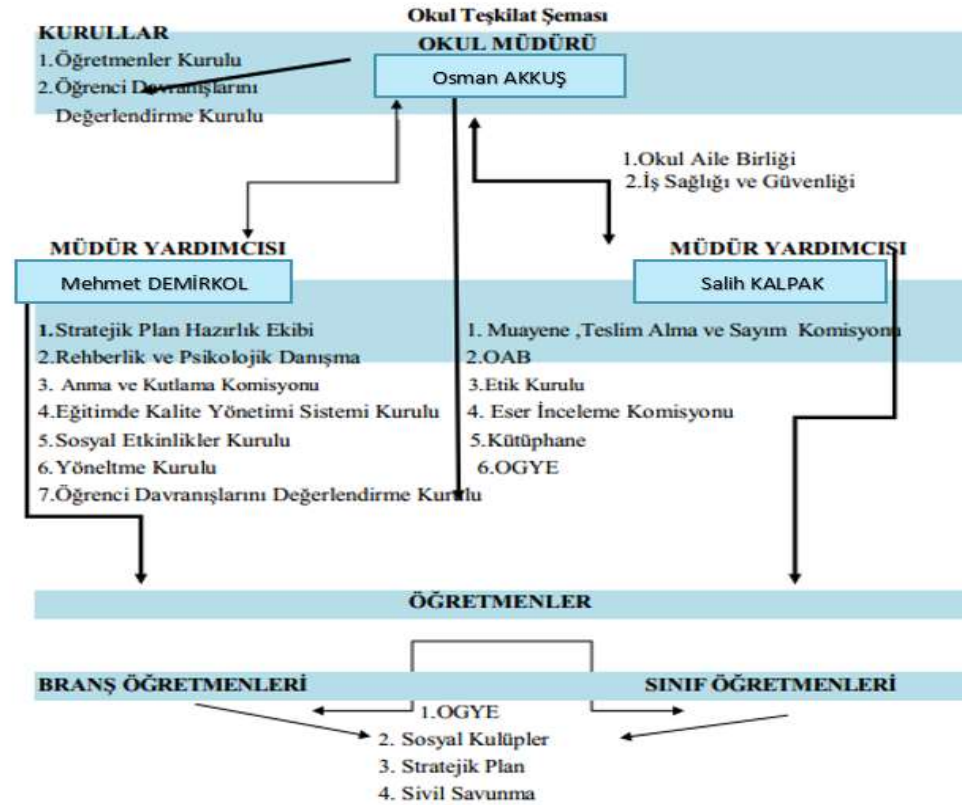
Okul Teşkilat Şeması

KURULLAR
1.Öğretmenler Kurulu
2.Öğrenci Davranışlarını Değerlendirme Kurulu

OKUL MÜDÜRÜ
Osman AKKUŞ

1.Okul Aile Birliği
2.İş Sağlığı ve Güvenliği

MÜDÜR YARDIMCISI
Mehmet DEMİRKOL

MÜDÜR YARDIMCISI
Salih KALPAK

1.Stratejik Plan Hazırlık Ekibi
2.Rehberlik ve Psikolojik Danışma
3. Anma ve Kutlama Komisyonu
4.Eğitimde Kalite Yönetimi Sistemi Kurulu
5.Sosyal Etkinlikler Kurulu
6.Yöneltme Kurulu
7.Öğrenci Davranışlarını Değerlendirme Kurulu

1. Muayene ,Teslim Alma ve Sayım Komisyonu
2.OAB
3.Etik Kurulu
4. Eser İnceleme Komisyonu
5.Kütüphane
6.OGYE

ÖĞRETMENLER

BRANŞ ÖĞRETMENLERİ
SINIF ÖĞRETMENLERİ

1.OGYE
2. Sosyal Kulüpler
3. Stratejik Plan
4. Sivil Savunma